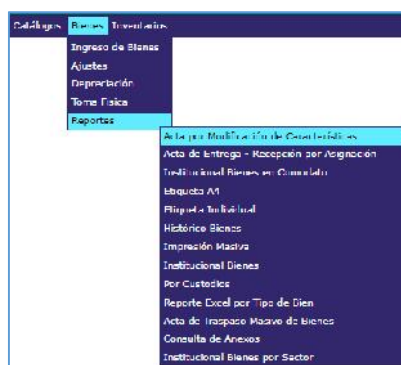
Catálogos Bienes Inventarios

Ingreso de Bienes
Ajustes
Depreciación
Toma Física
Reportes

Acta por Modificación de Características
Acta de Entrega - Recepción por Asignación
Institucional Bienes en Comodato
Etiqueta A4
Etiqueta Individual
Histórico Bienes
Impresión Masiva
Institucional Bienes
Por Custodios
Reporte Excel por Tipo de Bien
Acta de Traspaso Masivo de Bienes
Consulta de Anexos
Institucional Bienes por Sector